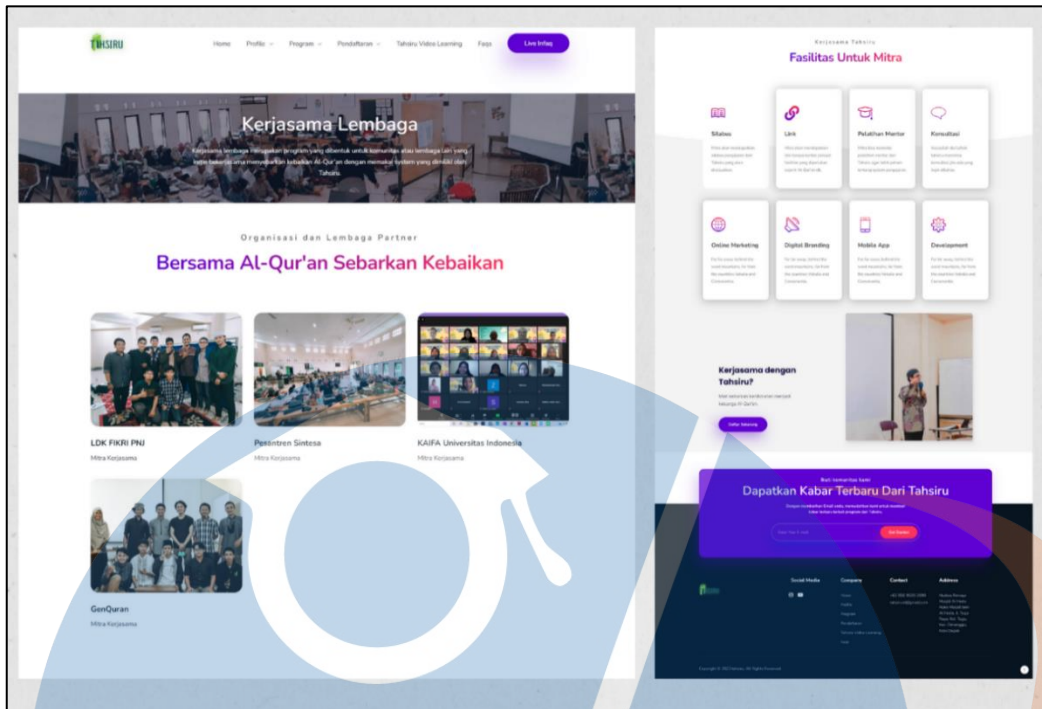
TAHSIRU

Home Profile Program Pendaftaran Tahsiru Video Learning Faqs Live Infaq

Kerjasama Lembaga

Kerjasama lembaga merupakan program yang dibentuk untuk komunitas atau lembaga lain yang ingin bekerjasama menyebarkan kebaikan Al-Qur'an dengan memakai sistem yang dimiliki oleh Tahsiru.

Organisasi dan Lembaga Partner

Bersama Al-Qur'an Sebarkan Kebaikan

LDK FIKRI PNJ
Mitra Kerjasama

Pesantren Sintesa
Mitra Kerjasama

KAIFA Universitas Indonesia
Mitra Kerjasama

GenQuran
Mitra Kerjasama

Kerjasama Tahsiru

Fasilitas Untuk Mitra

Silabus

Link

Pelatihan Mentor

Konsultasi

Online Marketing

Digital Branding

Mobile App

Development

Kerjasama dengan Tahsiru?

Daftar Sekarang

Dapatkan Kabar Terbaru Dari Tahsiru

Get Started

Social Media

Company

Contact

Address